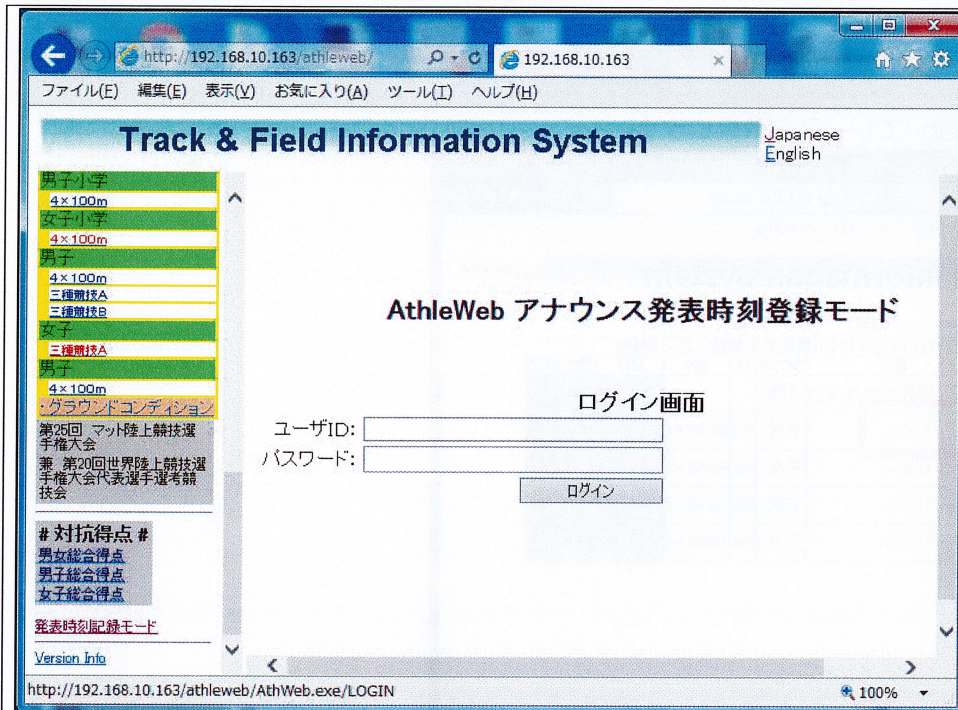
http://192.168.10.163/athleweb/
192.168.10.163

ファイル(F) 編集(E) 表示(V) お気に入り(A) ツール(T) ヘルプ(H)

Track & Field Information System

Japanese
English

男子小学
4×100m
女子小学
4×100m
男子
4×100m
三種競技A
三種競技B
女子
三種競技A
男子
4×100m
:グラウンドコンディション

第25回 マット陸上競技選手権大会
兼 第20回世界陸上競技選手権大会代表選手選考競技会

# 対抗得点 #
男女総合得点
男子総合得点
女子総合得点

発表時刻記録モード

Version Info

AthleWeb アナウンス発表時刻登録モード

ログイン画面

ユーザID:
パスワード:
ログイン

http://192.168.10.163/athleweb/AthWeb.exe/LOGIN
100%